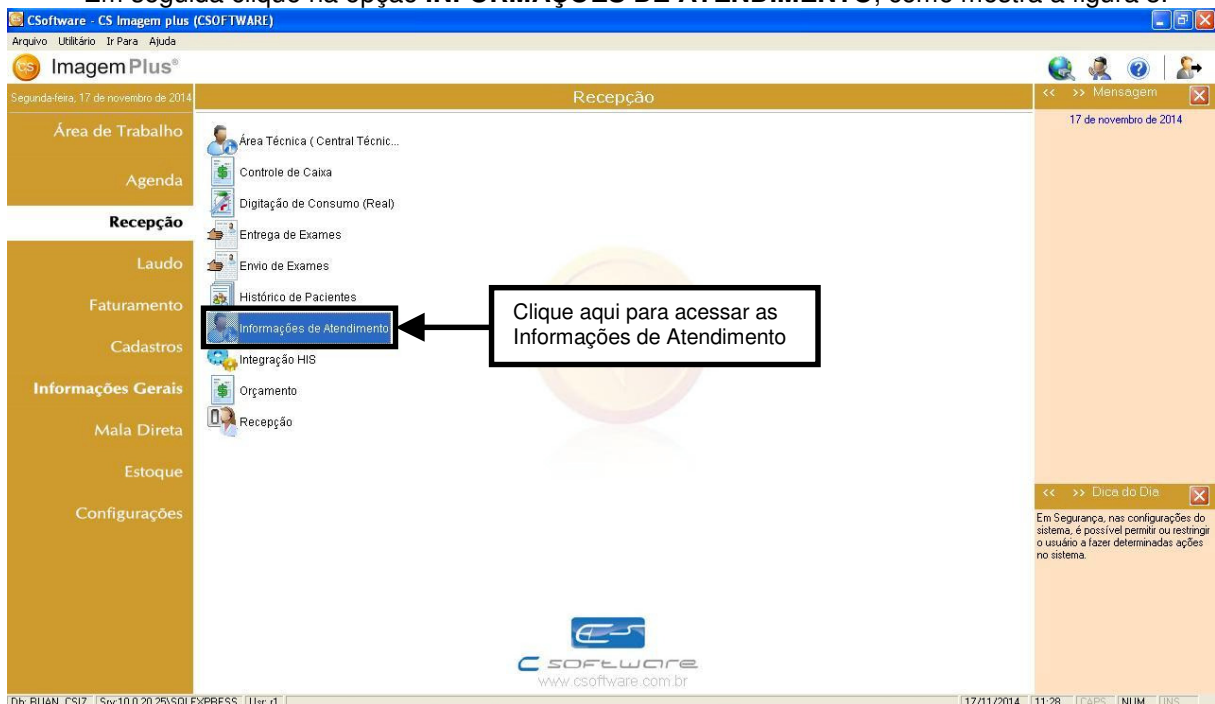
Em seguida clique na opção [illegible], como mostra a figura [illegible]

CSoftware - CS Imagem plus (CSOFTWARE)

Arquivo Utilitário Ir Para Ajuda

Imagem Plus®

Segunda-feira, 17 de novembro de 2014

Recepção

<< >> Mensagem

17 de novembro de 2014

Área de Trabalho

Agenda

Recepção

Laudo

Faturamento

Cadastros

Informações Gerais

Mala Direta

Estoque

Configurações

Área Técnica ( Central Técnic...

Controle de Caixa

Digitação de Consumo (Real)

Entrega de Exames

Envio de Exames

Histórico de Pacientes

Informações de Atendimento

Integração HIS

Orçamento

Recepção

Clique aqui para acessar as Informações de Atendimento

<< >> Dica do Dia

Em Segurança, nas configurações do sistema, é possível permitir ou restringir o usuário a fazer determinadas ações no sistema.

CS software

www.csoftware.com.br

Db: RUAN_CSIZ Srv:10.0.20.25\SQLEXPRESS Usr: r1

17/11/2014 11:28 CAPS NUM INS